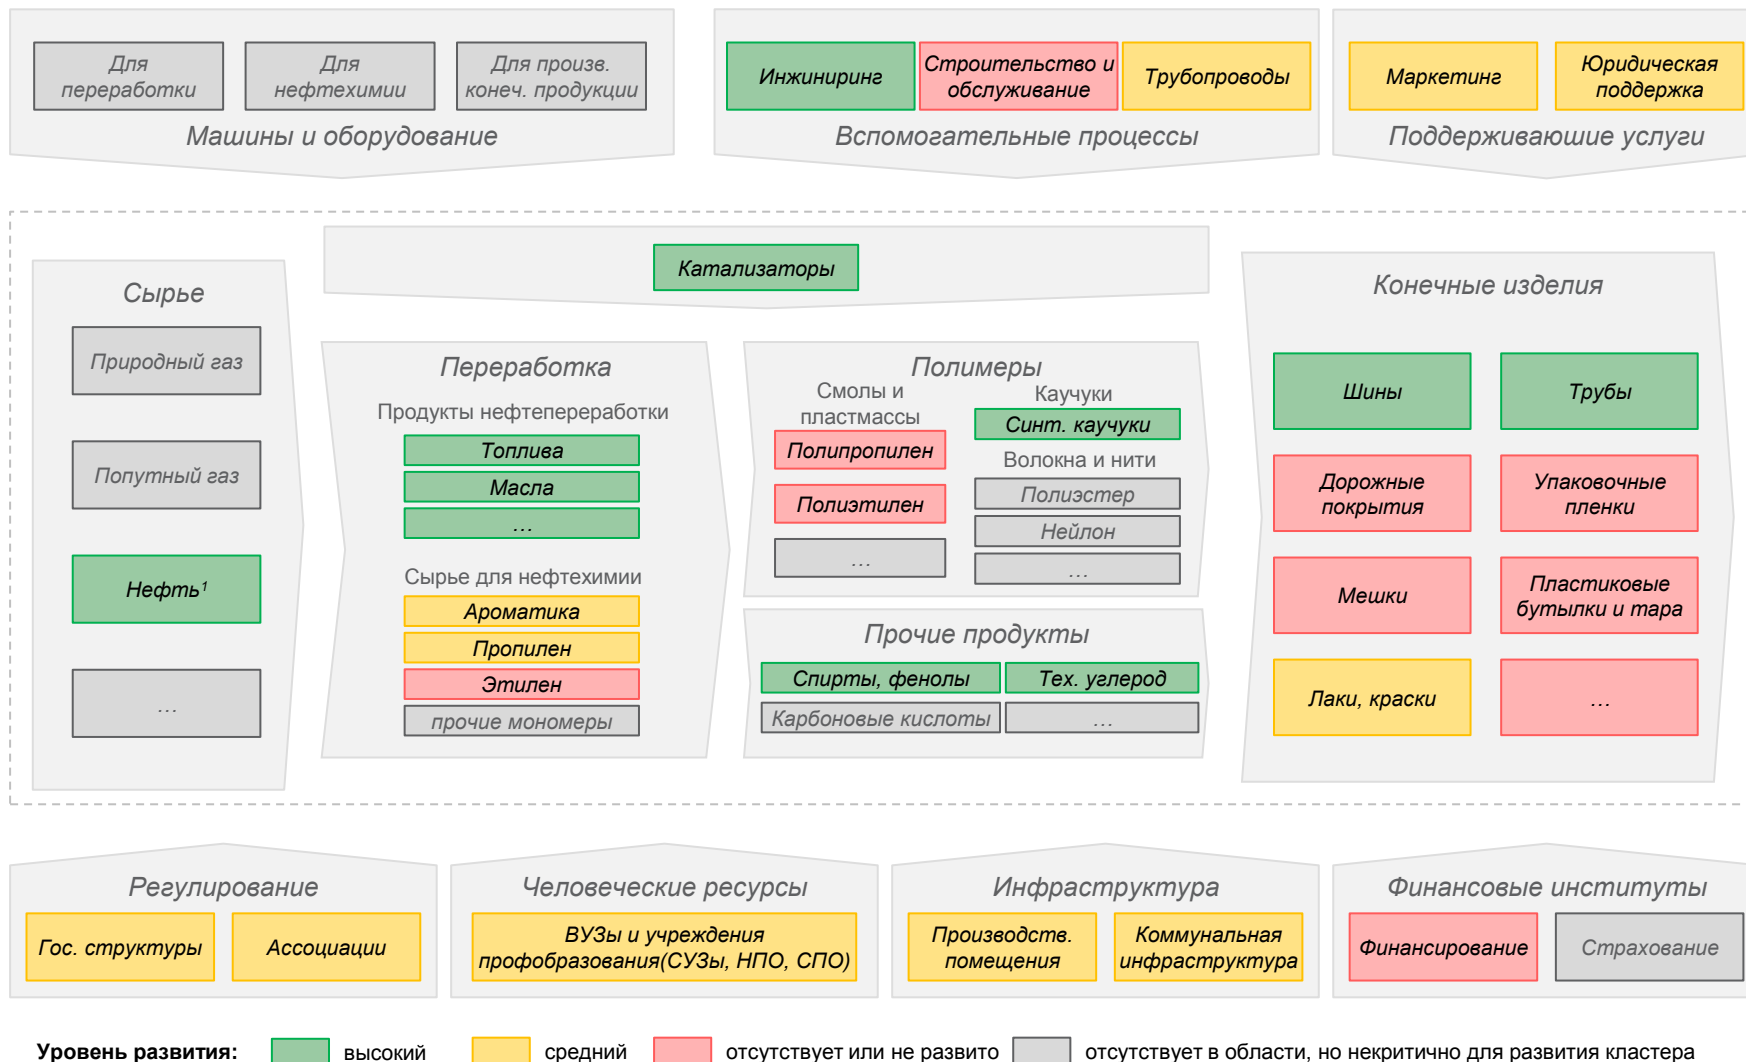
Для переработки
Для нефтехимии
Для произв. конеч. продукции
Машины и оборудование

Инжиниринг
Строительство и обслуживание
Трубопроводы
Вспомогательные процессы

Маркетинг
Юридическая поддержка
Поддерживающие услуги

Катализаторы

Сырье
Природный газ
Попутный газ
Нефть$^1$
…

Переработка
Продукты нефтепереработки
Топлива
Масла
…
Сырье для нефтехимии
Ароматика
Пропилен
Этилен
прочие мономеры

Полимеры
Смолы и пластмассы
Полипропилен
Полиэтилен
…
Каучуки
Синт. каучуки
Волокна и нити
Полиэстер
Нейлон
…

Прочие продукты
Спирты, фенолы
Тех. углерод
Карбоновые кислоты
…

Конечные изделия
Шины
Трубы
Дорожные покрытия
Упаковочные пленки
Мешки
Пластиковые бутылки и тара
Лаки, краски
…

Регулирование
Гос. структуры
Ассоциации

Человеческие ресурсы
ВУЗы и учреждения профобразования(СУЗы, НПО, СПО)

Инфраструктура
Производств. помещения
Коммунальная инфраструктура

Финансовые институты
Финансирование
Страхование

Уровень развития: высокий средний отсутствует или не развито отсутствует в области, но некритично для развития кластера